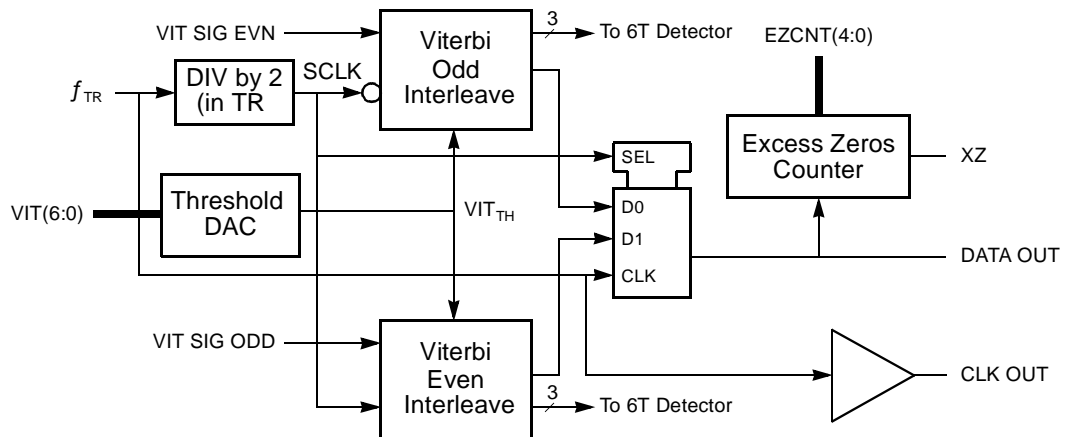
VIT SIG EVN
Viterbi
Odd
Interleave
3
To 6T Detector
EZCNT(4:0)
$f_{TR}$
DIV by 2
(in TR
SCLK
SEL
Excess Zeros
Counter
XZ
VIT(6:0)
Threshold
DAC
$VIT_{TH}$
D0
D1
CLK
DATA OUT
VIT SIG ODD
Viterbi
Even
Interleave
3
To 6T Detector
CLK OUT